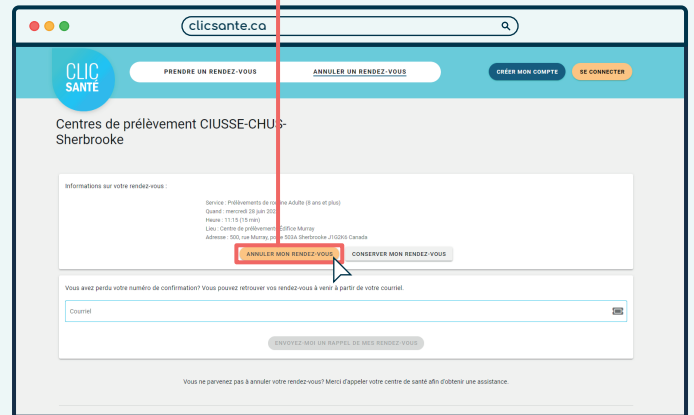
clicsante.ca

CLIC SANTÉ

PRENDRE UN RENDEZ-VOUS

ANNULER UN RENDEZ-VOUS

CRÉER MON COMPTE

SE CONNECTER

Centres de prélèvement CIUSSE-CHUS-Sherbrooke

Informations sur votre rendez-vous :

Service : Prélèvements de ro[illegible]ine Adulte (6 ans et plus)
Quand : mercredi 28 juin 202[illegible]
Heure : 11:15 (15 min)
Lieu : Centre de prélèvement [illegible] Édifice Murray
Adresse : 500, rue Murray, po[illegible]e 503A Sherbrooke J1G2K6 Canada

ANNULER MON RENDEZ-VOUS

CONSERVER MON RENDEZ-VOUS

Vous avez perdu votre numéro de confirmation? Vous pouvez retrouver vos rendez-vous à venir à partir de votre courriel.

Courriel

ENVOYEZ-MOI UN RAPPEL DE MES RENDEZ-VOUS

Vous ne parvenez pas à annuler votre rendez-vous? Merci d'appeler votre centre de santé afin d'obtenir une assistance.